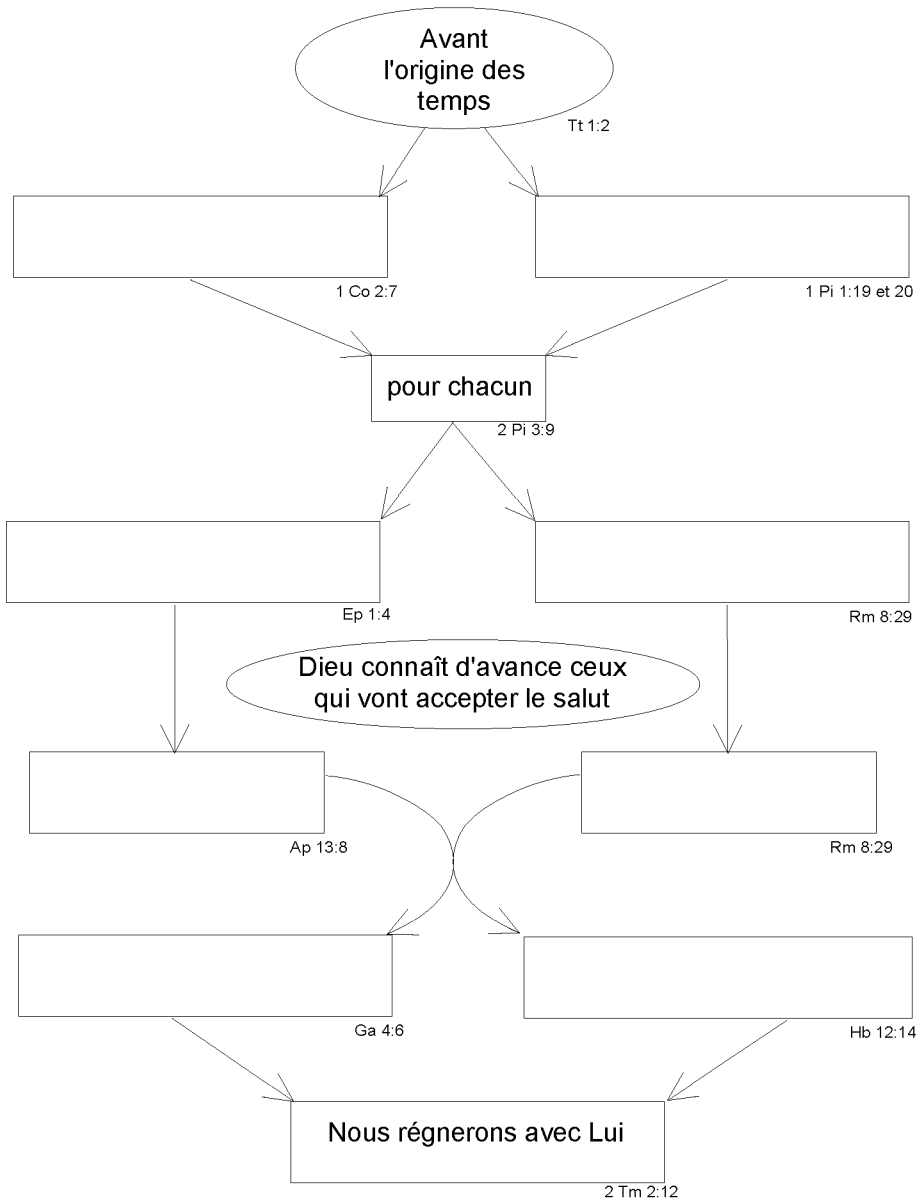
Avant l'origine des temps

Tt 1:2

1 Co 2:7

1 Pi 1:19 et 20

pour chacun

2 Pi 3:9

Ep 1:4

Rm 8:29

Dieu connaît d'avance ceux qui vont accepter le salut

Ap 13:8

Rm 8:29

Ga 4:6

Hb 12:14

Nous régnerons avec Lui

2 Tm 2:12